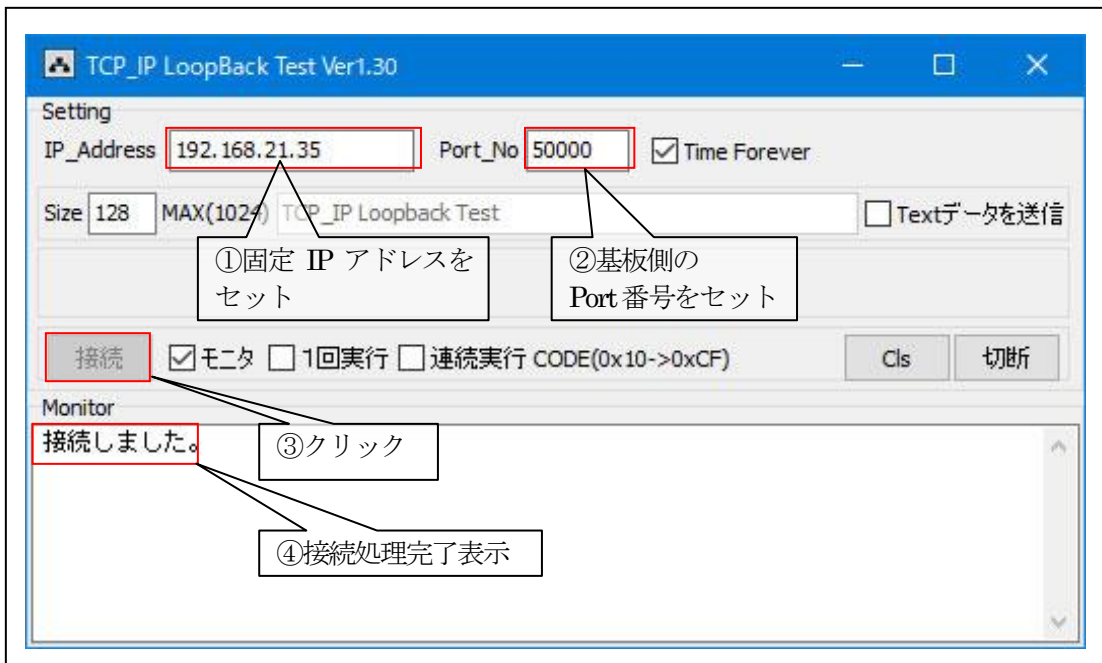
TCP_IP LoopBack Test Ver1.30

Setting

IP_Address 192.168.21.35 Port_No 50000 ☑Time Forever

Size 128 MAX(1024) TCP_IP Loopback Test ☐Textデータを送信

①固定 IP アドレスをセット

②基板側の Port 番号をセット

接続 ☑モニタ ☐1回実行 ☐連続実行 CODE(0x10->0xCF) Cls 切断

Monitor

接続しました。

③クリック

④接続処理完了表示